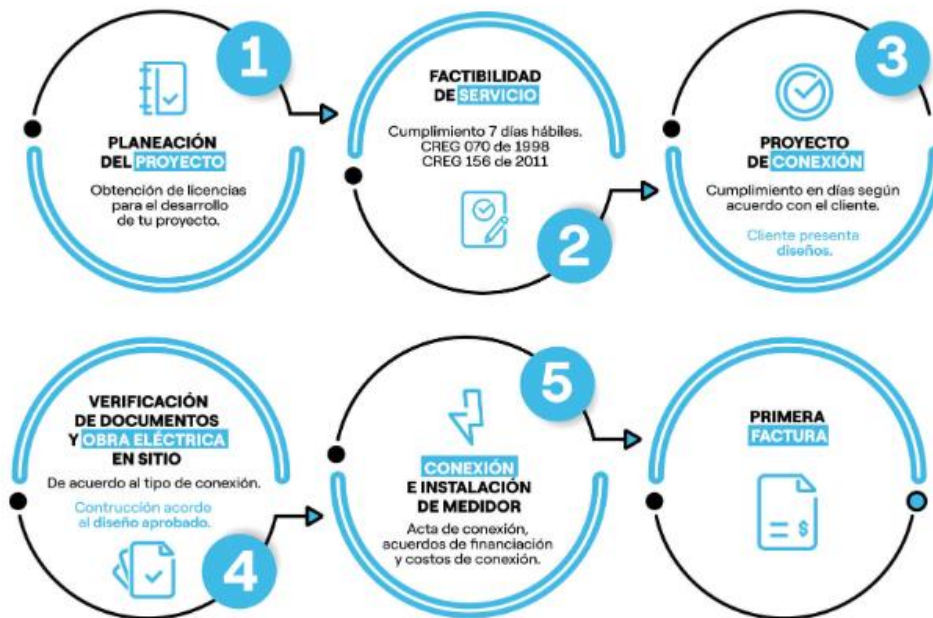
1

PLANEACIÓN DEL PROYECTO

Obtención de licencias para el desarrollo de tu proyecto.

FACTIBILIDAD DE SERVICIO

Cumplimiento 7 días hábiles. CREG 070 de 1998 CREG 156 de 2011

2

3

PROYECTO DE CONEXIÓN

Cumplimiento en días según acuerdo con el cliente.

Cliente presenta diseños.

VERIFICACIÓN DE DOCUMENTOS Y OBRA ELÉCTRICA EN SITIO

De acuerdo al tipo de conexión.

Contrucción acorde al diseño aprobado.

4

5

CONEXIÓN E INSTALACIÓN DE MEDIDOR

Acta de conexión, acuerdos de financiación y costos de conexión.

PRIMERA FACTURA

$